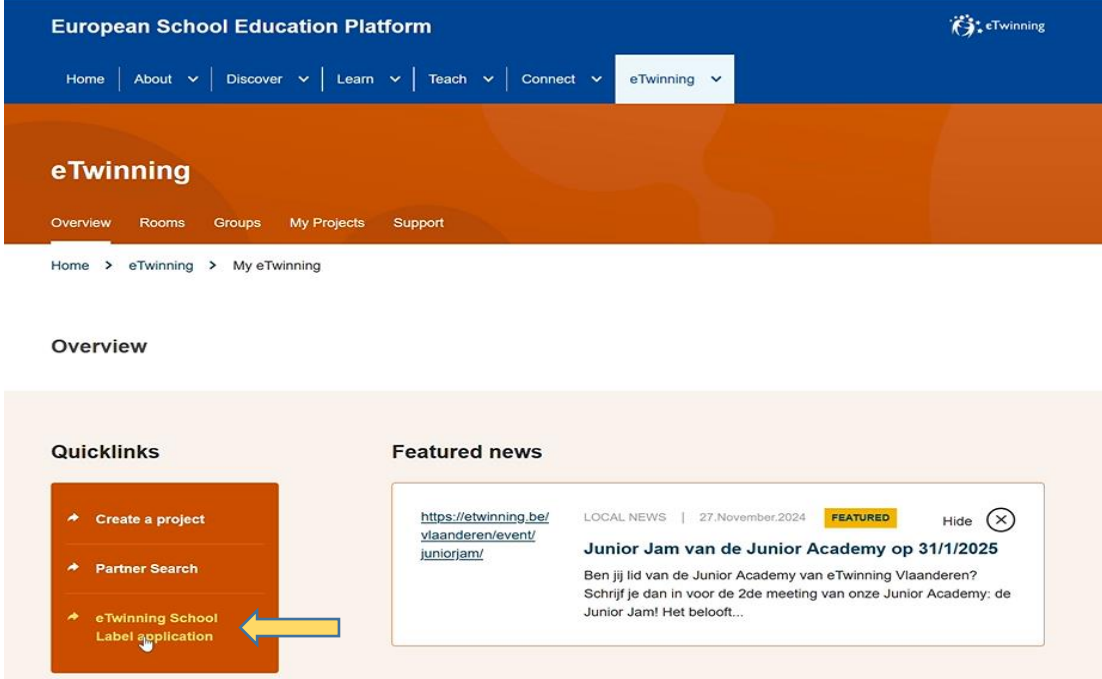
European School Education Platform

eTwinning

Home | About | Discover | Learn | Teach | Connect | eTwinning

eTwinning

Overview Rooms Groups My Projects Support

Home > eTwinning > My eTwinning

Overview

Quicklinks

Create a project

Partner Search

eTwinning School Label application

Featured news

https://etwinning.be/vlaanderen/event/juniorjam/

LOCAL NEWS | 27.November.2024 FEATURED

Hide

Junior Jam van de Junior Academy op 31/1/2025

Ben jij lid van de Junior Academy van eTwinning Vlaanderen? Schrijf je dan in voor de 2de meeting van onze Junior Academy: de Junior Jam! Het belooft...